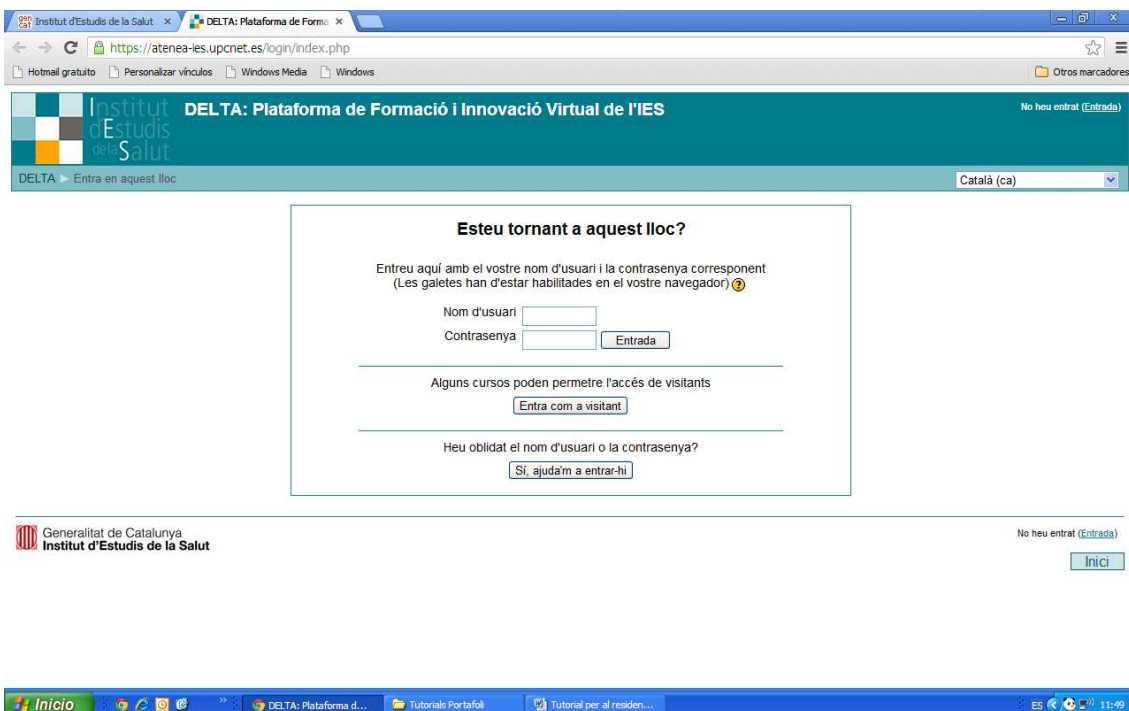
Institut d'Estudis de la Salut ×
DELTA: Plataforma de Forma ×

https://atenea-ies.upcnet.es/login/index.php

Hotmail gratuito
Personalizar vínculos
Windows Media
Windows
Otros marcadores

Institut d'Estudis de la Salut
DELTA: Plataforma de Formació i Innovació Virtual de l'IES
No heu entrat (Entrada)

DELTA ▸ Entra en aquest lloc
Català (ca)

Esteu tornant a aquest lloc?

Entreu aquí amb el vostre nom d'usuari i la contrasenya corresponent
(Les galetes han d'estar habilitades en el vostre navegador)

Nom d'usuari
Contrasenya
Entrada

Alguns cursos poden permetre l'accés de visitants
Entra com a visitant

Heu oblidat el nom d'usuari o la contrasenya?
Sí, ajuda'm a entrar-hi

Generalitat de Catalunya
Institut d'Estudis de la Salut

No heu entrat (Entrada)
Inici

Inicio
DELTA: Plataforma d...
Tutorials Portafoli
Tutorial per al residen...
ES 11:49